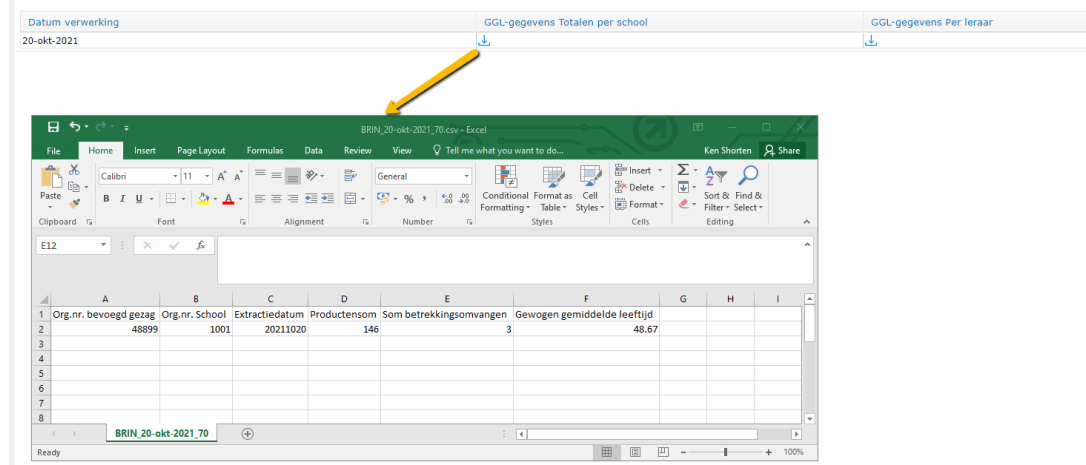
| Datum verwerking | GGL-gegevens Totalen per school | GGL-gegevens Per leraar |
|---|---|---|
| 20-okt-2021 | | |

BRIN_20-okt-2021_70.csv - Excel

File Home Insert Page Layout Formulas Data Review View Tell me what you want to do... Ken Shorten Share

Paste Calibri 11 A A B I U A General % , .00 .00 Conditional Formatting Format as Table Cell Styles Insert Delete Format Σ Sort & Filter Find & Select

Clipboard Font Alignment Number Styles Cells Editing

E12 fx

| | A | B | C | D | E | F | G | H | I |
|---|---|---|---|---|---|---|---|---|---|
| 1 | Org.nr. bevoegd gezag | Org.nr. School | Extractiedatum | Productensom | Som betrekkingsomvangen | Gewogen gemiddelde leeftijd | | | |
| 2 | 48899 | 1001 | 20211020 | 146 | 3 | 48.67 | | | |
| 3 | | | | | | | | | |
| 4 | | | | | | | | | |
| 5 | | | | | | | | | |
| 6 | | | | | | | | | |
| 7 | | | | | | | | | |
| 8 | | | | | | | | | |

BRIN_20-okt-2021_70

Ready 100%